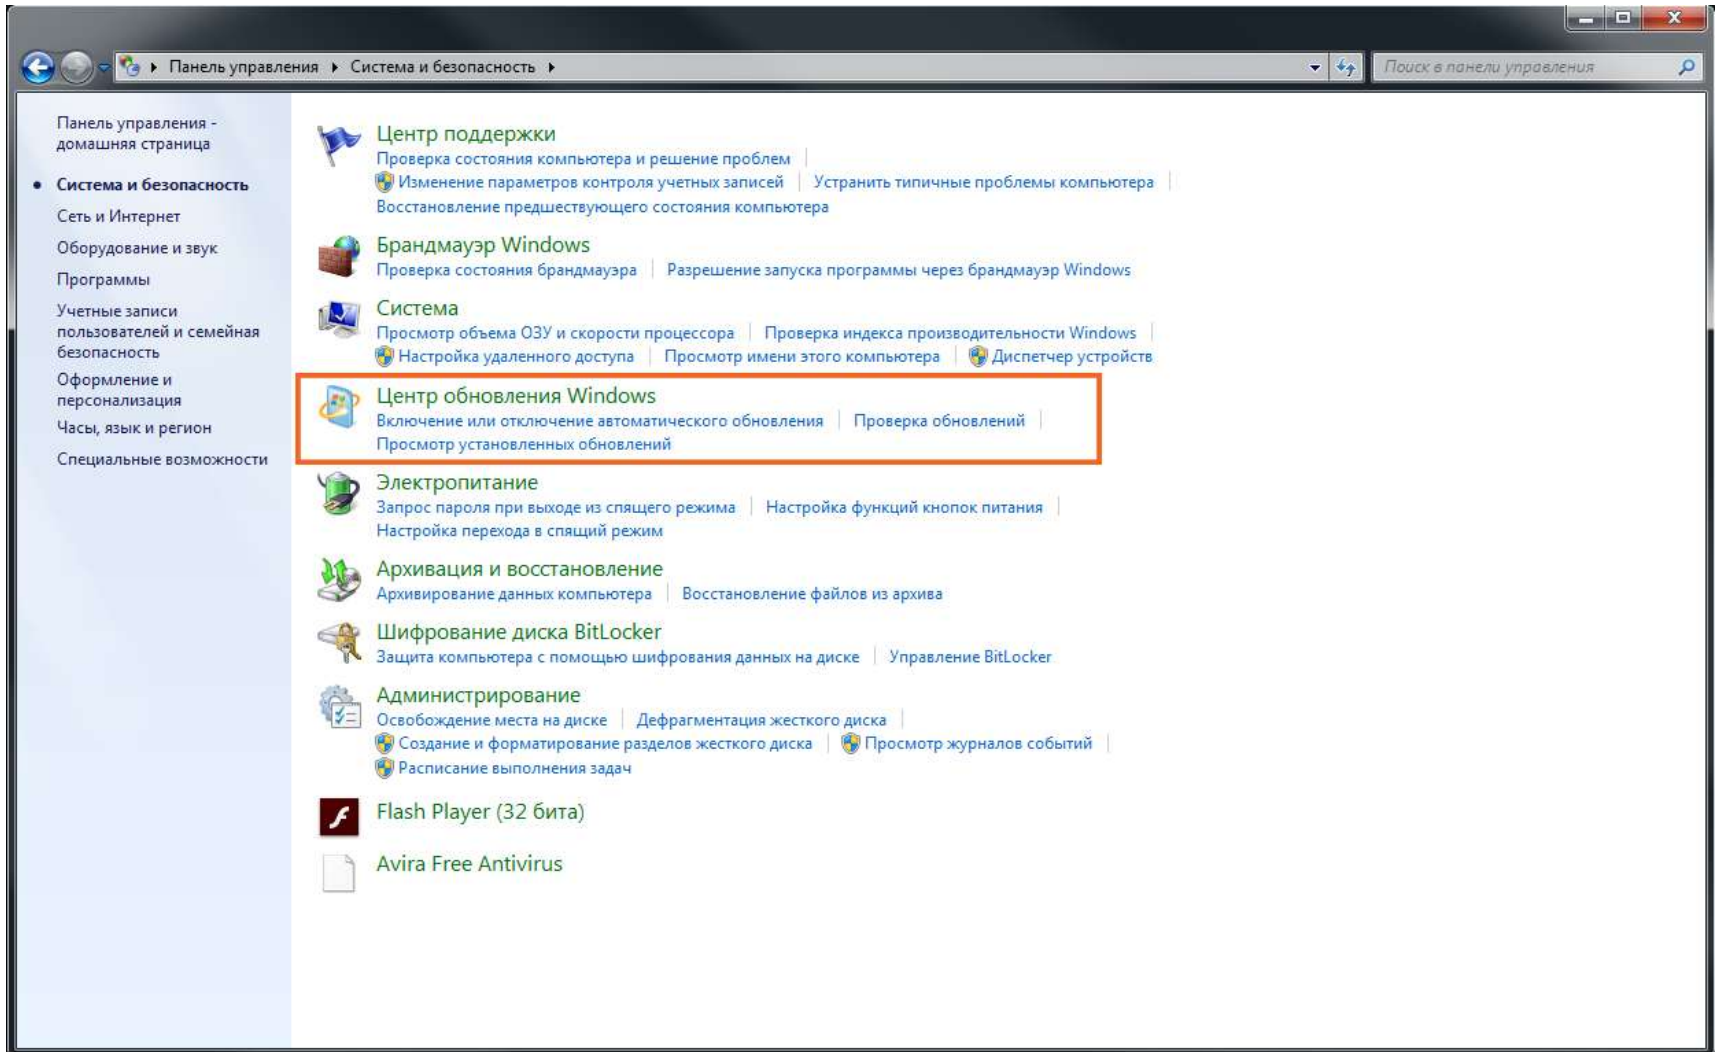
Панель управления ▸ Система и безопасность ▸

Поиск в панели управления

Панель управления - домашняя страница

Система и безопасность

Сеть и Интернет

Оборудование и звук

Программы

Учетные записи пользователей и семейная безопасность

Оформление и персонализация

Часы, язык и регион

Специальные возможности

Центр поддержки
Проверка состояния компьютера и решение проблем | Изменение параметров контроля учетных записей | Устранить типичные проблемы компьютера | Восстановление предшествующего состояния компьютера

Брандмауэр Windows
Проверка состояния брандмауэра | Разрешение запуска программы через брандмауэр Windows

Система
Просмотр объема ОЗУ и скорости процессора | Проверка индекса производительности Windows | Настройка удаленного доступа | Просмотр имени этого компьютера | Диспетчер устройств

Центр обновления Windows
Включение или отключение автоматического обновления | Проверка обновлений | Просмотр установленных обновлений

Электропитание
Запрос пароля при выходе из спящего режима | Настройка функций кнопок питания | Настройка перехода в спящий режим

Архивация и восстановление
Архивирование данных компьютера | Восстановление файлов из архива

Шифрование диска BitLocker
Защита компьютера с помощью шифрования данных на диске | Управление BitLocker

Администрирование
Освобождение места на диске | Дефрагментация жесткого диска | Создание и форматирование разделов жесткого диска | Просмотр журналов событий | Расписание выполнения задач

Flash Player (32 бита)

Avira Free Antivirus